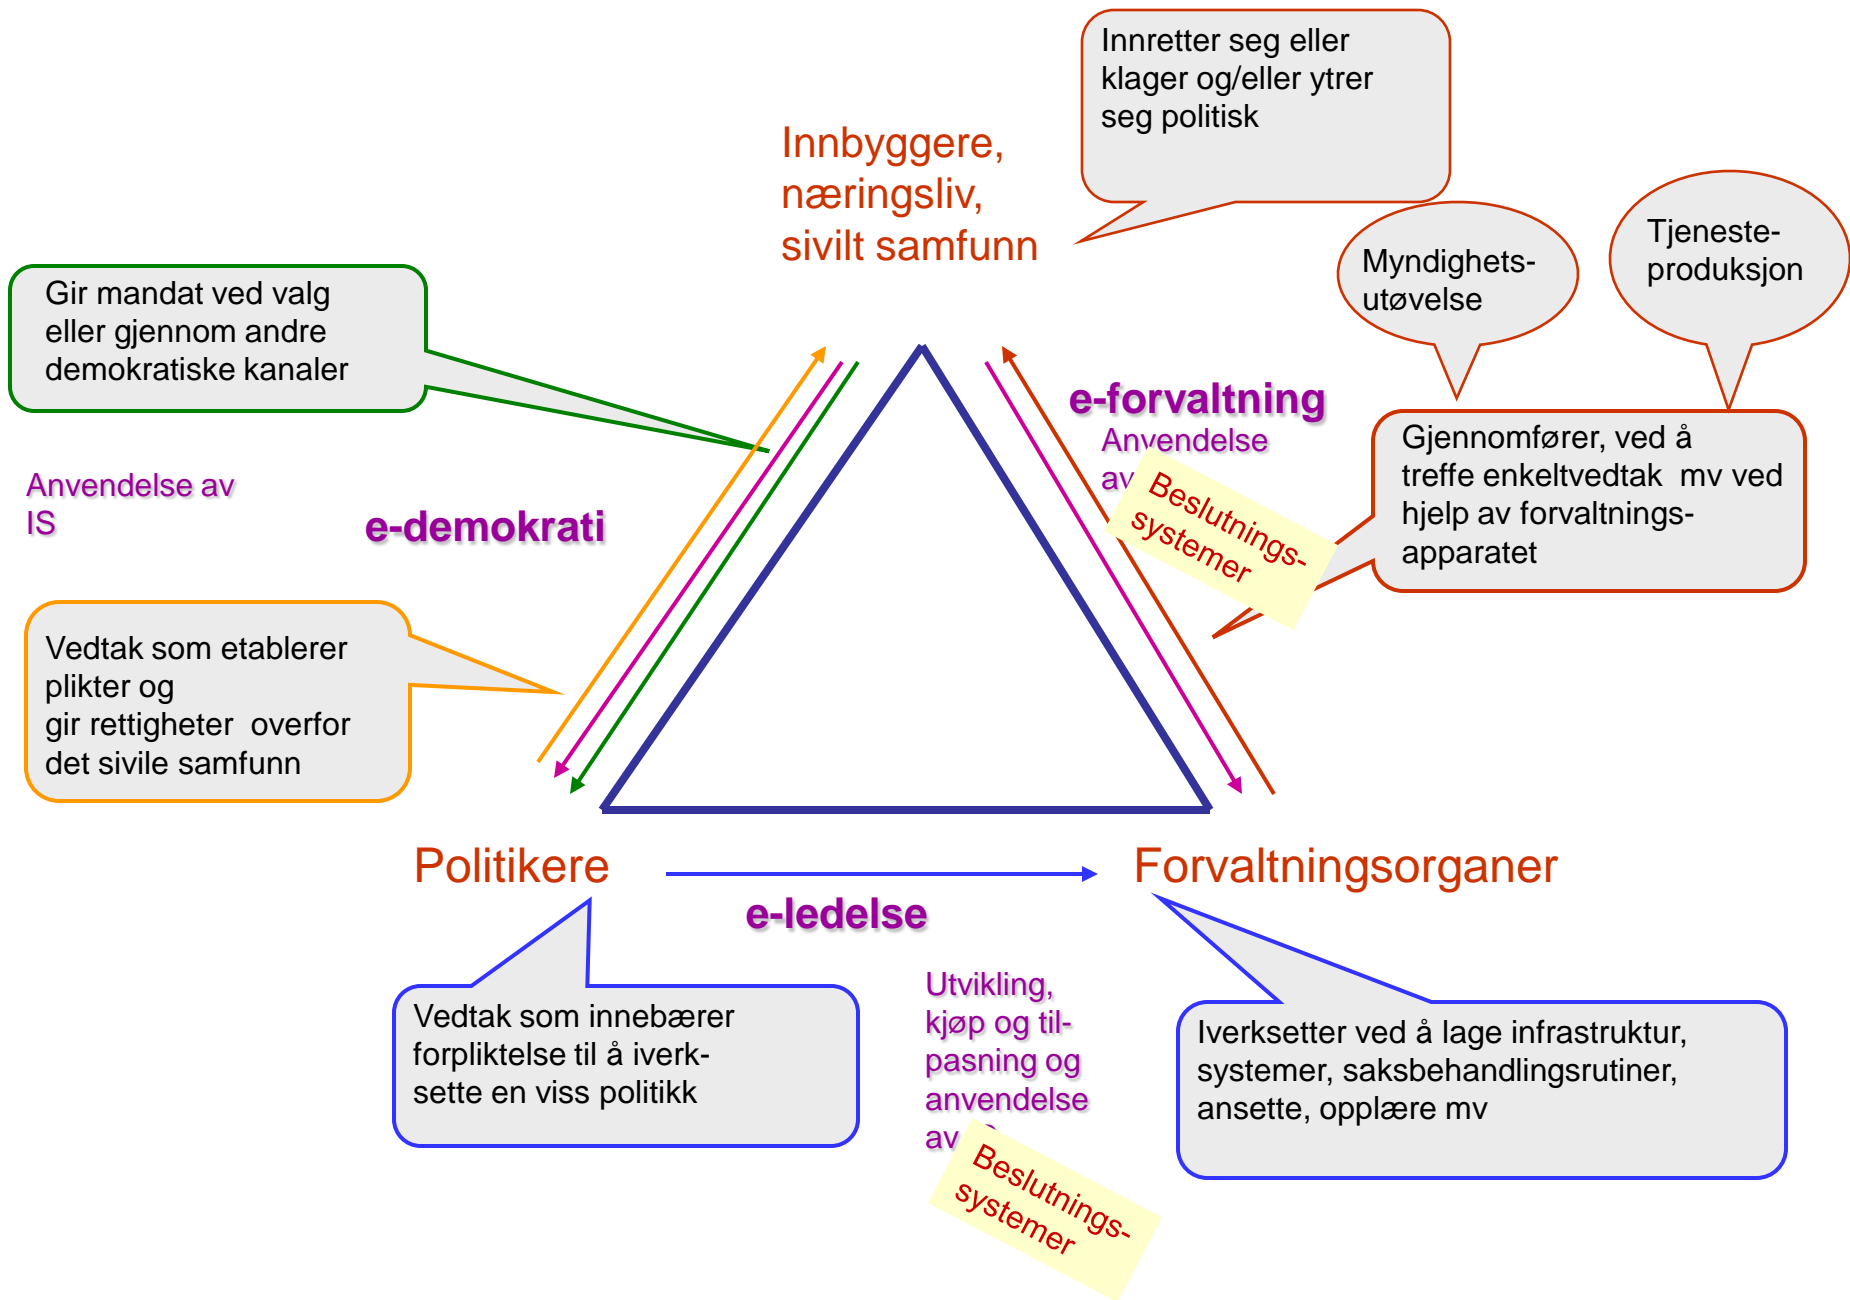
Innretter seg eller klager og/eller ytrer seg politisk

Innbyggere, næringsliv, sivilt samfunn

Myndighets-utøvelse

Tjeneste-produksjon

Gir mandat ved valg eller gjennom andre demokratiske kanaler

e-forvaltning

Anvendelse av

Beslutnings-systemer

Gjennomfører, ved å treffe enkeltvedtak mv ved hjelp av forvaltnings-apparatet

Anvendelse av IS

e-demokrati

Vedtak som etablerer plikter og gir rettigheter overfor det sivile samfunn

Politikere

Forvaltningsorganer

e-ledelse

Vedtak som innebærer forpliktelse til å iverksette en viss politikk

Utvikling, kjøp og tilpasning og anvendelse av

Beslutnings-systemer

Iverksetter ved å lage infrastruktur, systemer, saksbehandlingsrutiner, ansette, opplære mv